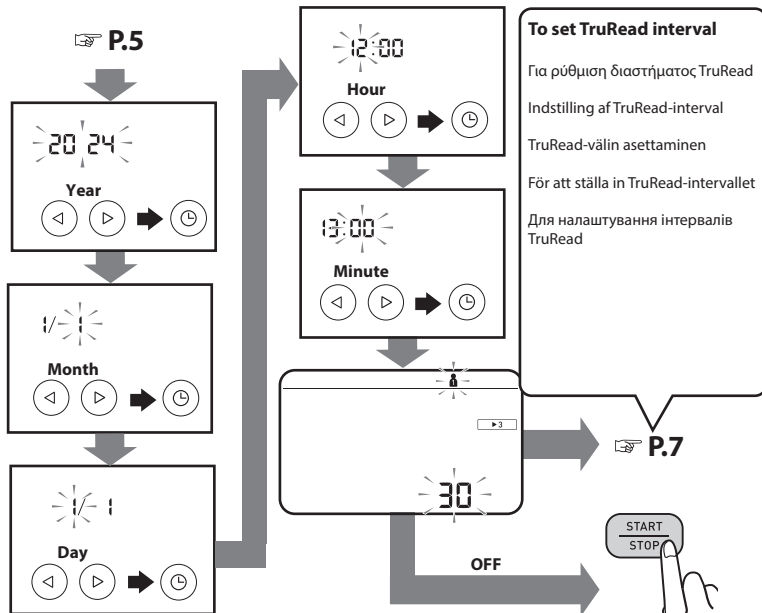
☞ P.5

20 24

Year

1/ 1

Month

1/ 1

Day

12:00

Hour

13:00

Minute

▶3

30

OFF

To set TruRead interval

Για ρύθμιση διαστήματος TruRead

Indstilling af TruRead-interval

TruRead-välin asettaminen

För att ställa in TruRead-intervallet

Для налаштування інтервалів TruRead

☞ P.7

START
STOP